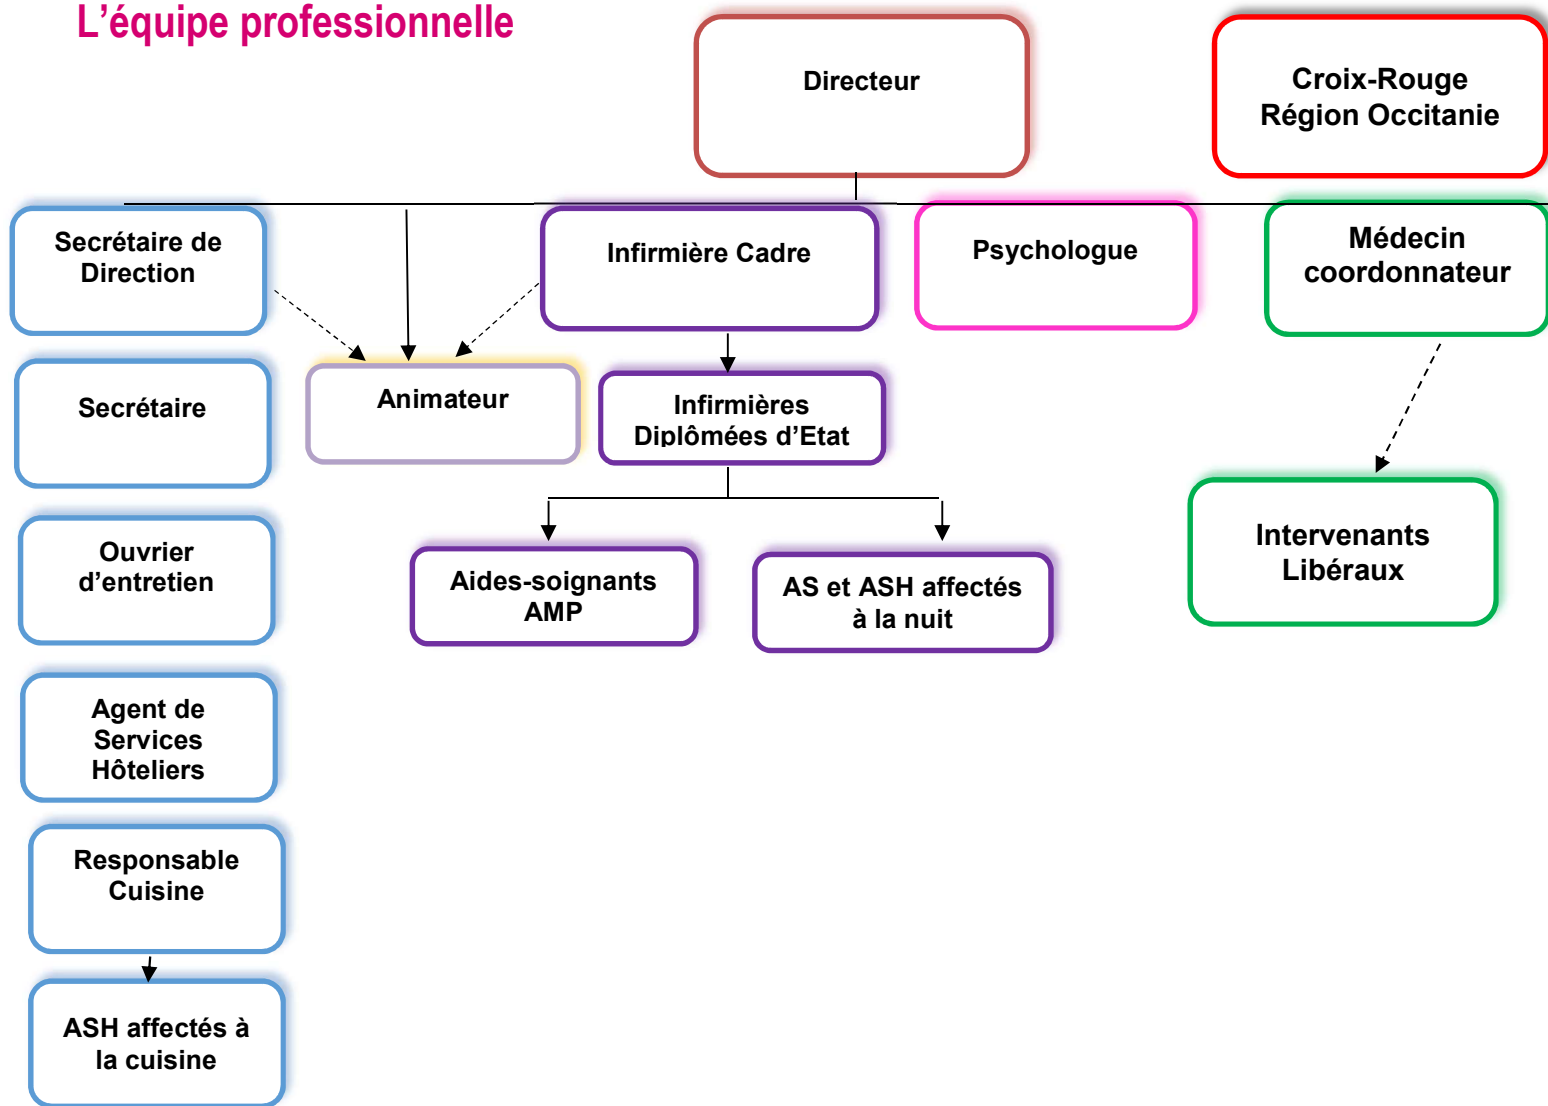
L’équipe professionnelle

Directeur

Croix-Rouge
Région Occitanie

Secrétaire de Direction

Infirmière Cadre

Psychologue

Médecin coordonnateur

Secrétaire

Animateur

Infirmières Diplômées d’Etat

Intervenants Libéraux

Ouvrier d’entretien

Aides-soignants AMP

AS et ASH affectés à la nuit

Agent de Services Hôteliers

Responsable Cuisine

ASH affectés à la cuisine